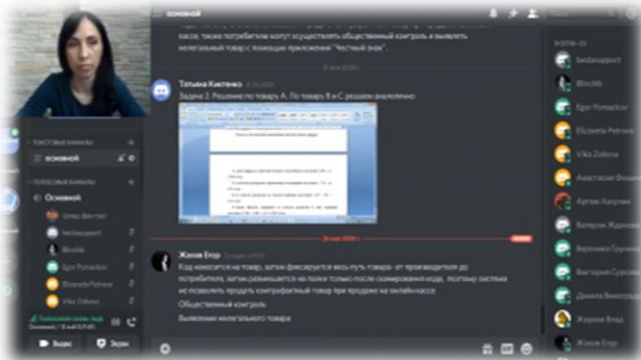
основной

касса, также потребители могут осуществлять общественный контроль и выявлять нелегальный товар с помощью приложения "Честный знак".

8 мая 2020 г.

Татьяна Кистенко
Задача 2. Решение по товару А. По товару В и С решаем аналогично

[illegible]

Жоков Егор
Код наносится на товар, затем фиксируется весь путь товара- от производителя до потребителя, затем размещается на полке только после сканирования кода, поэтому система не позволить продать контрафактный товар при продаже на онлайн-кассе

Общественный контроль

Выявление нелегального товара

ТЕКСТОВЫЕ КАНАЛЫ
основной

ГОЛОСОВЫЕ КАНАЛЫ
Основной

bedasupport
Blinchik
Egor Pomazkov
Elizaveta Petrova
Vika Zolkina

Голосовая связь под...
Основной / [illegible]

Видео
Экран

bedasupport
Blinchik
Egor Pomazkov
Elizaveta Petrova
Vika Zolkina
Анастасия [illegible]
Артем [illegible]
Валерия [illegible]
Вероника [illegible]
Виктория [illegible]
Данила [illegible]
Жоков Егор
Жоков Влад